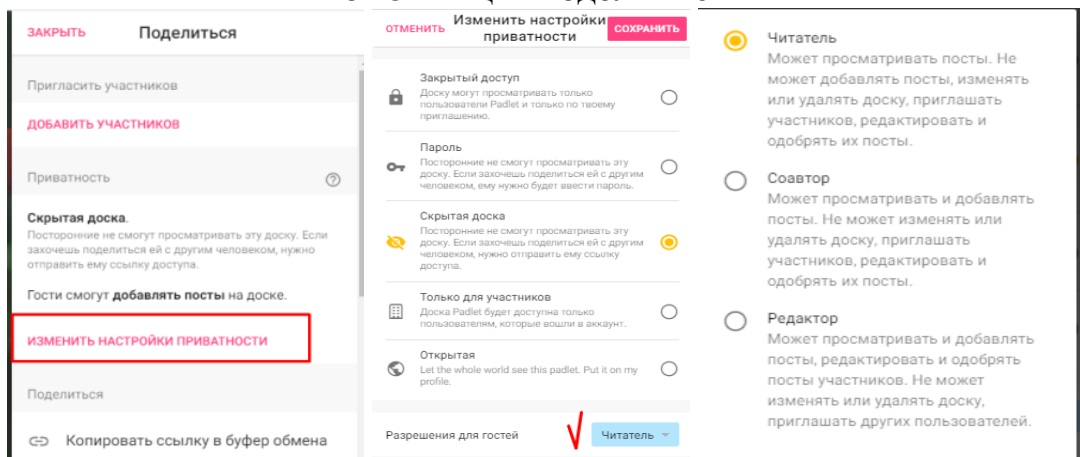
ЗАКРЫТЬ Поделиться

Пригласить участников

ДОБАВИТЬ УЧАСТНИКОВ

Приватность

Скрытая доска.
Посторонние не смогут просматривать эту доску. Если захочешь поделиться ей с другим человеком, нужно отправить ему ссылку доступа.

Гости смогут добавлять посты на доске.

ИЗМЕНИТЬ НАСТРОЙКИ ПРИВАТНОСТИ

Поделиться

Копировать ссылку в буфер обмена

ОТМЕНИТЬ Изменить настройки приватности СОХРАНИТЬ

Закрытый доступ
Доску могут просматривать только пользователи Padlet и только по твоему приглашению.

Пароль
Посторонние не смогут просматривать эту доску. Если захочешь поделиться ей с другим человеком, ему нужно будет ввести пароль.

Скрытая доска
Посторонние не смогут просматривать эту доску. Если захочешь поделиться ей с другим человеком, нужно отправить ему ссылку доступа.

Только для участников
Доска Padlet будет доступна только пользователям, которые вошли в аккаунт.

Открытая
Let the whole world see this padlet. Put it on my profile.

Разрешения для гостей √ Читатель

Читатель
Может просматривать посты. Не может добавлять посты, изменять или удалять доску, приглашать участников, редактировать и одобрять их посты.

Соавтор
Может просматривать и добавлять посты. Не может изменять или удалять доску, приглашать участников, редактировать и одобрять их посты.

Редактор
Может просматривать и добавлять посты, редактировать и одобрять посты участников. Не может изменять или удалять доску, приглашать других пользователей.